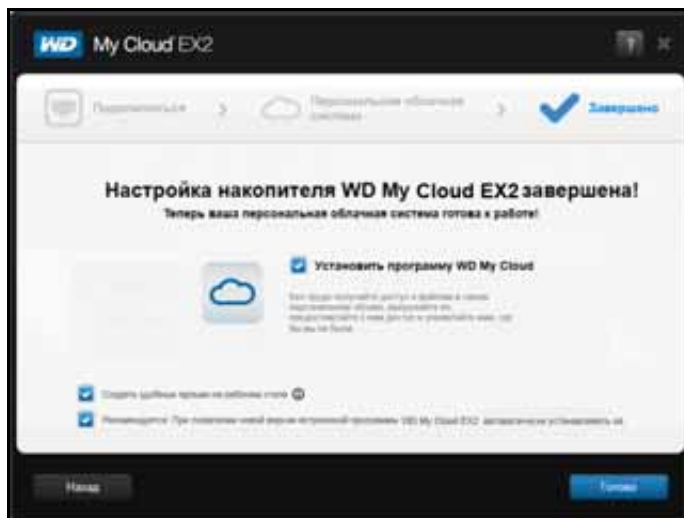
WD My Cloud EX2

Подключиться > Персональная облачная система > Завершено

Настройка накопителя WD My Cloud EX2 завершена!

Теперь ваша персональная облачная система готова к работе!

Установить программу WD My Cloud

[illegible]

Создать удобные ярлыки на рабочем столе

Рекомендуется: При появлении новой версии встроенной программы WD My Cloud EX2 автоматически устанавливать ее.

Назад

Готово